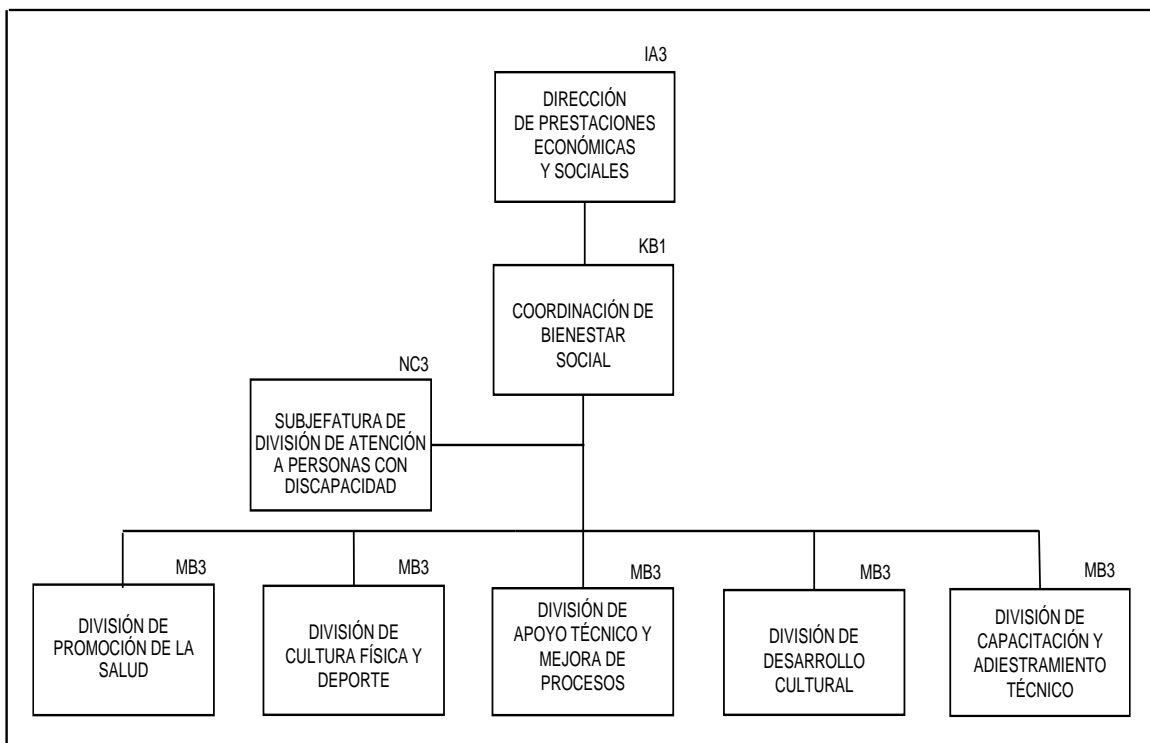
IA3
DIRECCIÓN DE PRESTACIONES ECONÓMICAS Y SOCIALES

KB1
COORDINACIÓN DE BIENESTAR SOCIAL

NC3
SUBJEFATURA DE DIVISIÓN DE ATENCIÓN A PERSONAS CON DISCAPACIDAD

MB3
DIVISIÓN DE PROMOCIÓN DE LA SALUD

MB3
DIVISIÓN DE CULTURA FÍSICA Y DEPORTE

MB3
DIVISIÓN DE APOYO TÉCNICO Y MEJORA DE PROCESOS

MB3
DIVISIÓN DE DESARROLLO CULTURAL

MB3
DIVISIÓN DE CAPACITACIÓN Y ADIESTRAMIENTO TÉCNICO